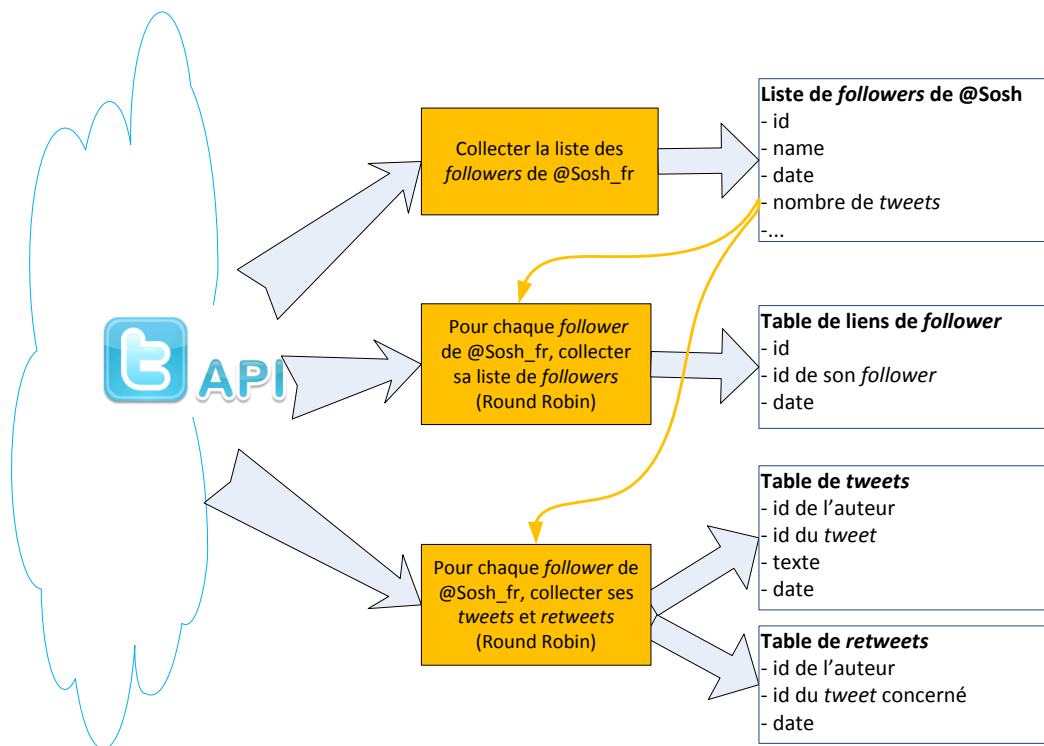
API

Collecter la liste des *followers* de @Sosh_fr

Liste de *followers* de @Sosh
- id
- name
- date
- nombre de *tweets*
-...

Pour chaque *follower* de @Sosh_fr, collecter sa liste de *followers* (Round Robin)

Table de liens de *follower*
- id
- id de son *follower*
- date

Pour chaque *follower* de @Sosh_fr, collecter ses *tweets* et *retweets* (Round Robin)

Table de *tweets*
- id de l'auteur
- id du *tweet*
- texte
- date

Table de *retweets*
- id de l'auteur
- id du *tweet* concerné
- date